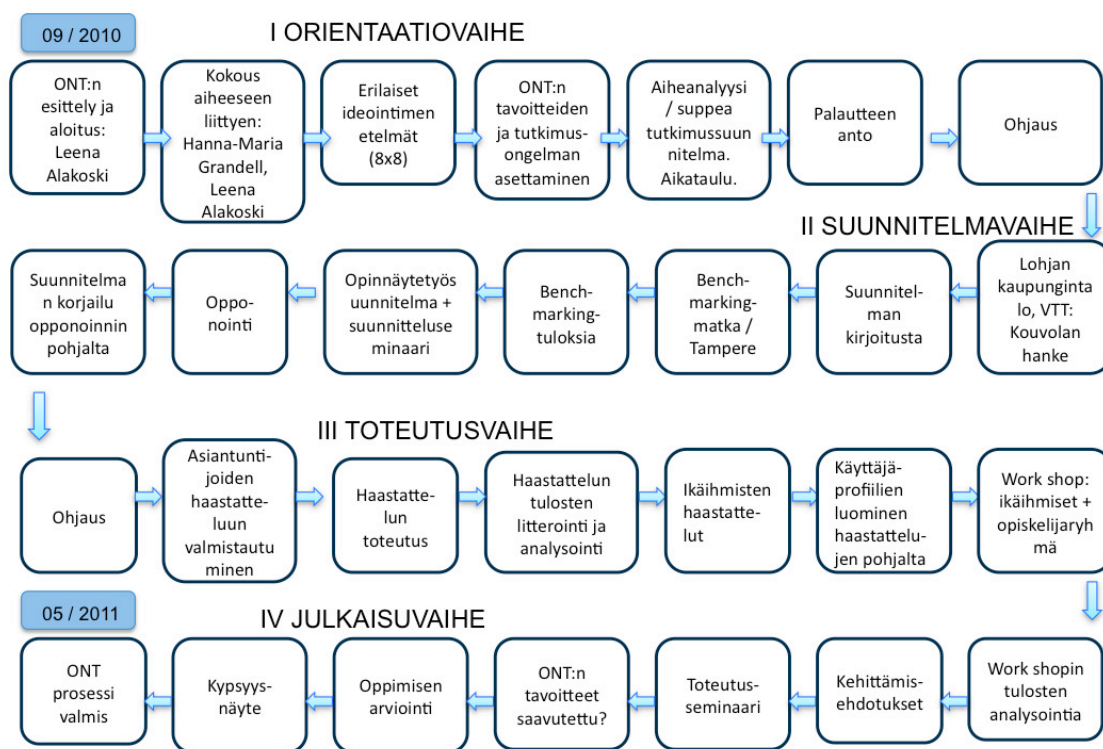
09 / 2010

I ORIENTAATIOVAIHE

ONT:n esittely ja aloitus: Leena Alakoski

Kokous aiheeseen liittyen: Hanna-Maria Grandell, Leena Alakoski

Erilaiset ideointimen etelmät (8x8)

ONT:n tavoitteiden ja tutkimus-ongelman asettaminen

Aiheanalyysi / suppea tutkimussuun nitelma. Aikataulu.

Palautteen anto

Ohjaus

II SUUNNITELMAVAIHE

Lohjan kaupungintalo, VTT: Kouvolan hanke

Suunnitel-man kirjoitusta

Bench-marking-matka / Tampere

Bench-marking-tuloksia

Opinnäytetyös uunnitelma + suunnitteluse minaari

Oppo-nointi

Suunnitelman korjailu opponoinnin pohjalta

III TOTEUTUSVAIHE

Ohjaus

Asiantunti-joiden haastatte-luun valmistautu minen

Haastatte-lun toteutus

Haastattelun tulosten litterointi ja analysointi

Ikäihmisten haastatte-lut

Käyttäjä-profiilien luominen haastattelu-jen pohjalta

Work shop: ikäihmiset + opiskelijaryh mä

05 / 2011

IV JULKAISUVAIHE

Work shopin tulosten analysointia

Kehittämis-ehdotukset

Toteutus-seminaari

ONT:n tavoitteet saavutettu?

Oppimisen arviointi

Kypsyys-näyte

ONT prosessi valmis